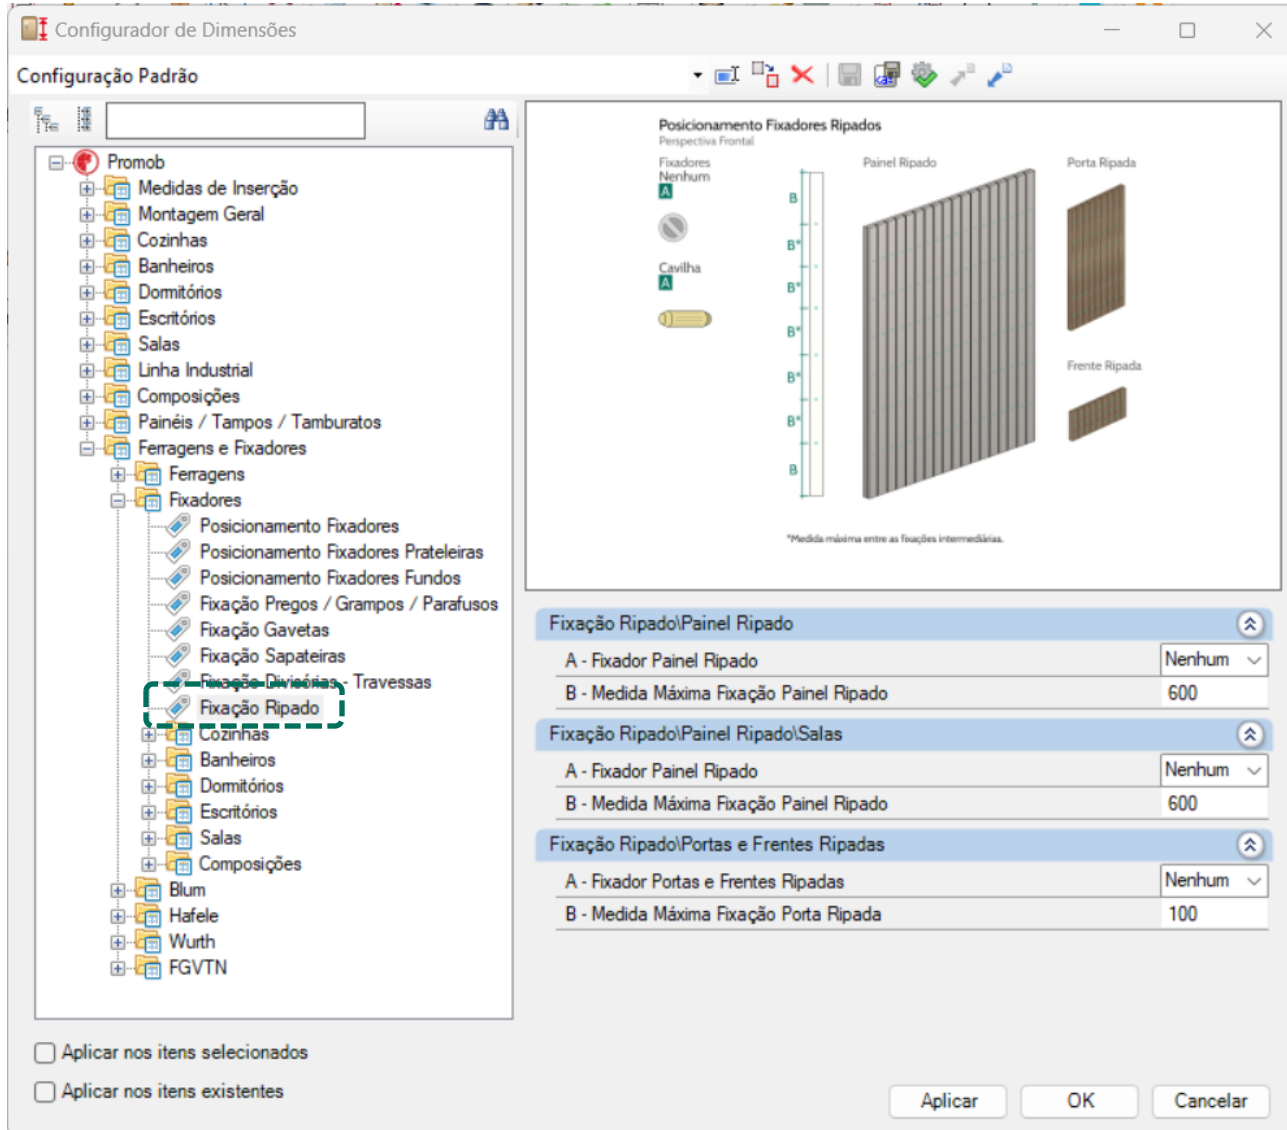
Configurador de Dimensões

Configuração Padrão

Promob
Medidas de Inserção
Montagem Geral
Cozinhas
Banheiros
Dormitórios
Escritórios
Salas
Linha Industrial
Composições
Painéis / Tampos / Tamburatos
Ferragens e Fixadores
Ferragens
Fixadores
Posicionamento Fixadores
Posicionamento Fixadores Prateleiras
Posicionamento Fixadores Fundos
Fixação Pregos / Grampos / Parafusos
Fixação Gavetas
Fixação Sapateiras
Fixação Divisórias - Travessas
Fixação Ripado
Cozinhas
Banheiros
Dormitórios
Escritórios
Salas
Composições
Blum
Hafele
Wurth
FGVTN

Posicionamento Fixadores Ripados
Perspectiva Frontal

Fixadores
Nenhum
A

Cavilha
A

Painel Ripado

Porta Ripada

Frente Ripada

B
B*
B*
B*
B*
B*
B

*Medida máxima entre as fixações intermediárias.

Fixação Ripado\Painel Ripado
| A - Fixador Painel Ripado | Nenhum |
| B - Medida Máxima Fixação Painel Ripado | 600 |

Fixação Ripado\Painel Ripado\Salas
| A - Fixador Painel Ripado | Nenhum |
| B - Medida Máxima Fixação Painel Ripado | 600 |

Fixação Ripado\Portas e Frentes Ripadas
| A - Fixador Portas e Frentes Ripadas | Nenhum |
| B - Medida Máxima Fixação Porta Ripada | 100 |

Aplicar nos itens selecionados
Aplicar nos itens existentes

Aplicar
OK
Cancelar